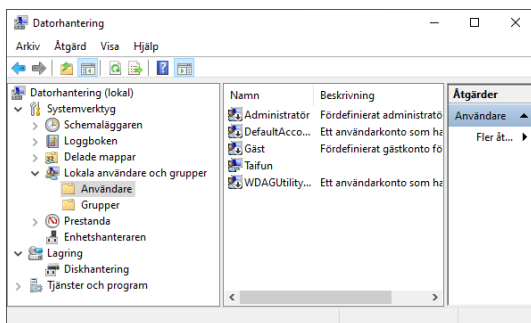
Datorhantering

Arkiv Åtgärd Visa Hjälp

Datorhantering (lokal)
Systemverktyg
Schemaläggaren
Loggboken
Delade mappar
Lokala användare och grupper
Användare
Grupper
Prestanda
Enhetshanteraren
Lagring
Diskhantering
Tjänster och program

| Namn | Beskrivning |
|---|---|
| Administratör | Fördefinierat administratö |
| DefaultAcco... | Ett användarkonto som ha |
| Gäst | Fördefinierat gästkonto fö |
| Taifun | |
| WDAGUtility... | Ett användarkonto som ha |

Åtgärder
Användare
Fler åt...